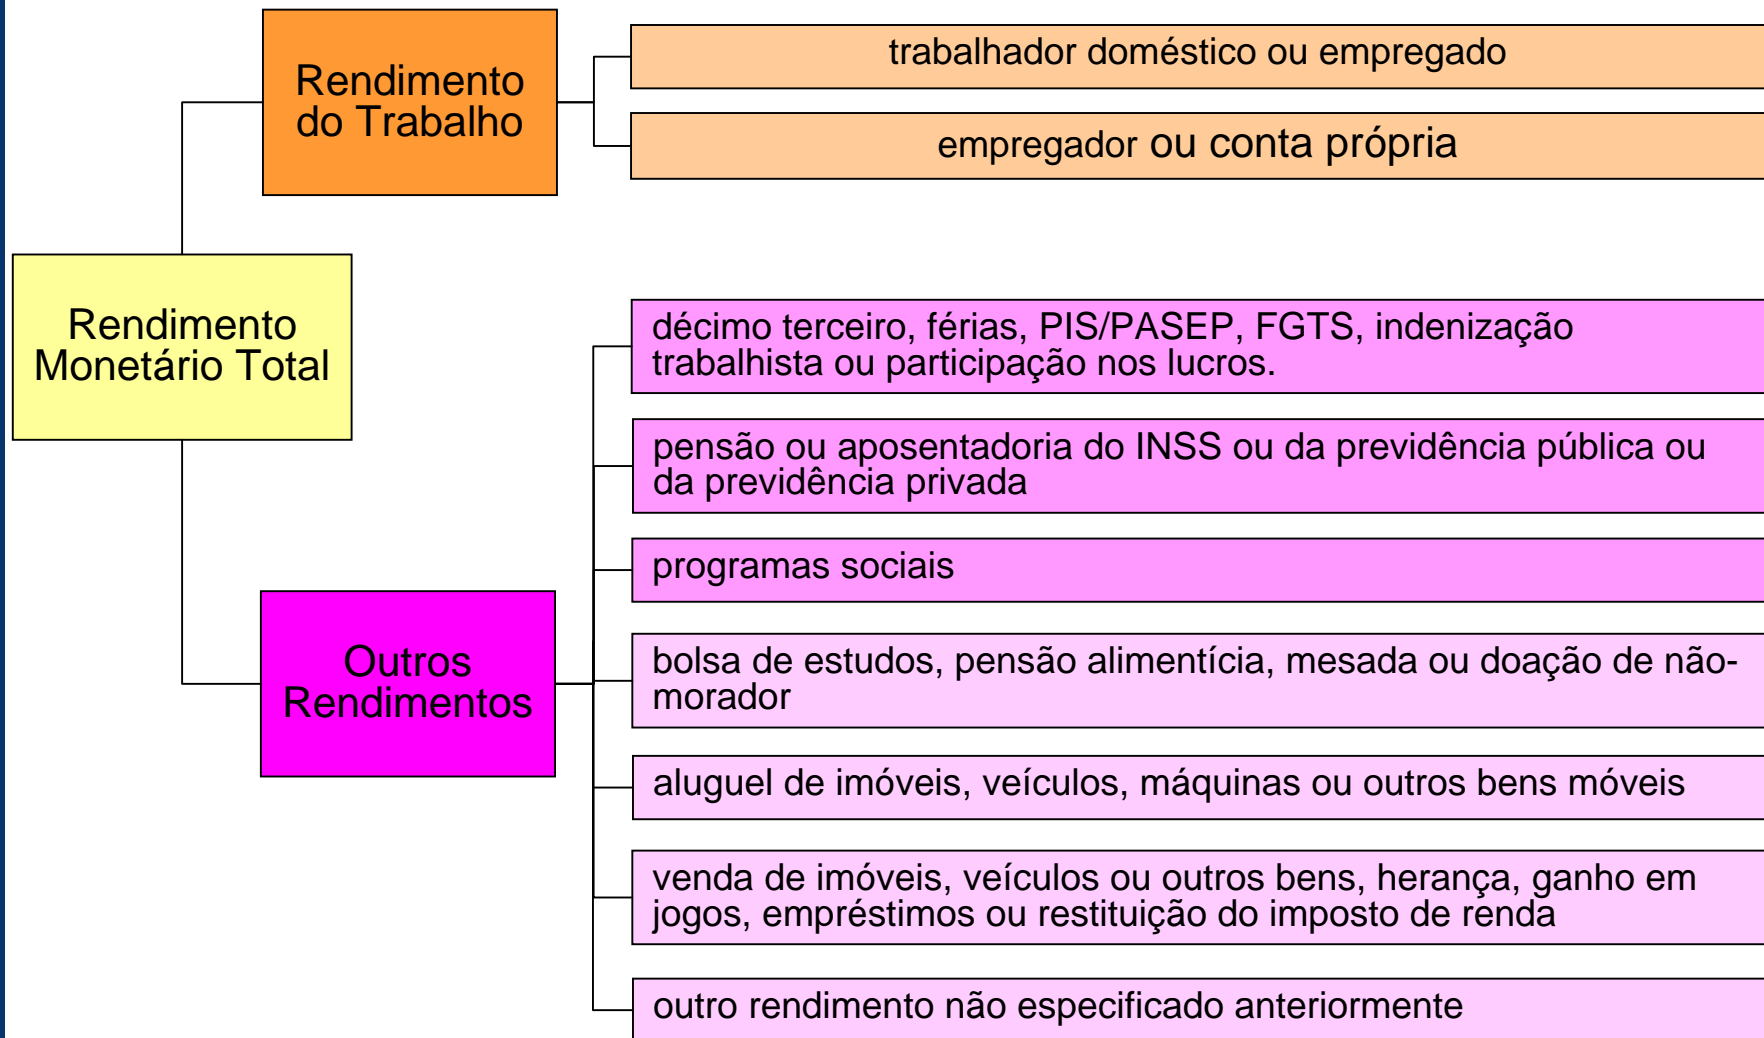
Rendimento do Trabalho

trabalhador doméstico ou empregado

empregador ou conta própria

Rendimento Monetário Total

Outros Rendimentos

décimo terceiro, férias, PIS/PASEP, FGTS, indenização trabalhista ou participação nos lucros.

pensão ou aposentadoria do INSS ou da previdência pública ou da previdência privada

programas sociais

bolsa de estudos, pensão alimentícia, mesada ou doação de não-morador

aluguel de imóveis, veículos, máquinas ou outros bens móveis

venda de imóveis, veículos ou outros bens, herança, ganho em jogos, empréstimos ou restituição do imposto de renda

outro rendimento não especificado anteriormente